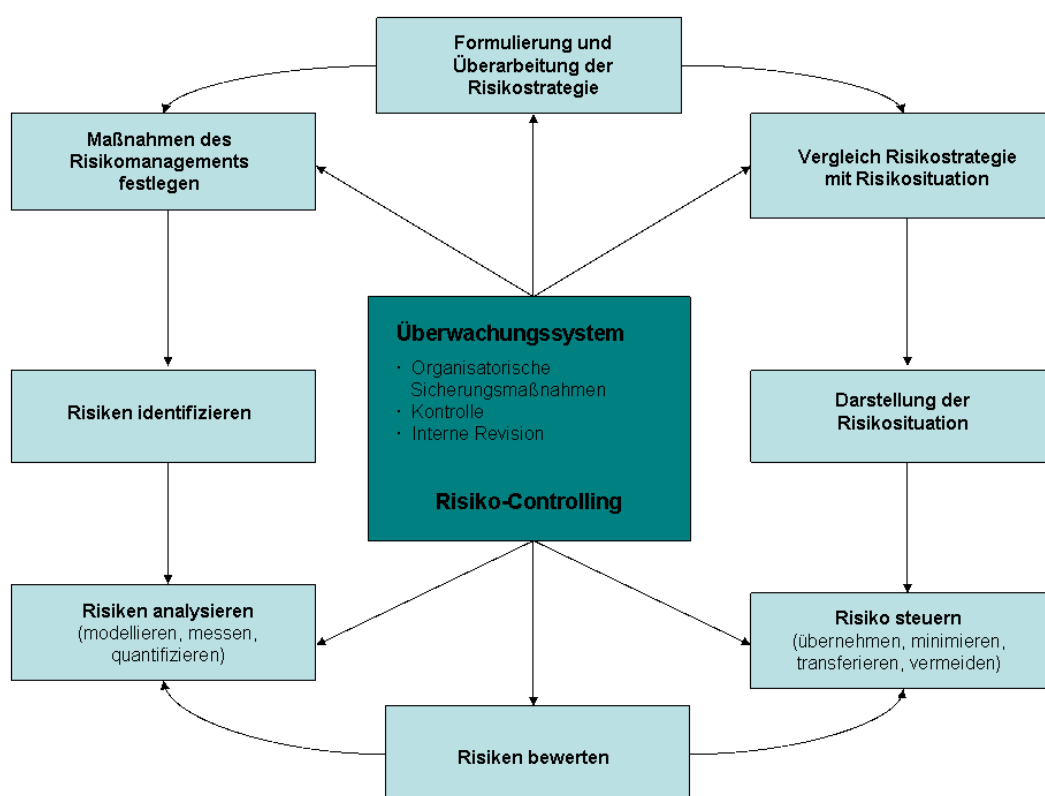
Formulierung und Überarbeitung der Risikostrategie

Maßnahmen des Risikomanagements festlegen

Vergleich Risikostrategie mit Risikosituation

Überwachungssystem

· Organisatorische Sicherungsmaßnahmen
· Kontrolle
· Interne Revision

Risiko-Controlling

Risiken identifizieren

Darstellung der Risikosituation

Risiken analysieren
(modellieren, messen, quantifizieren)

Risiko steuern
(übernehmen, minimieren, transferieren, vermeiden)

Risiken bewerten